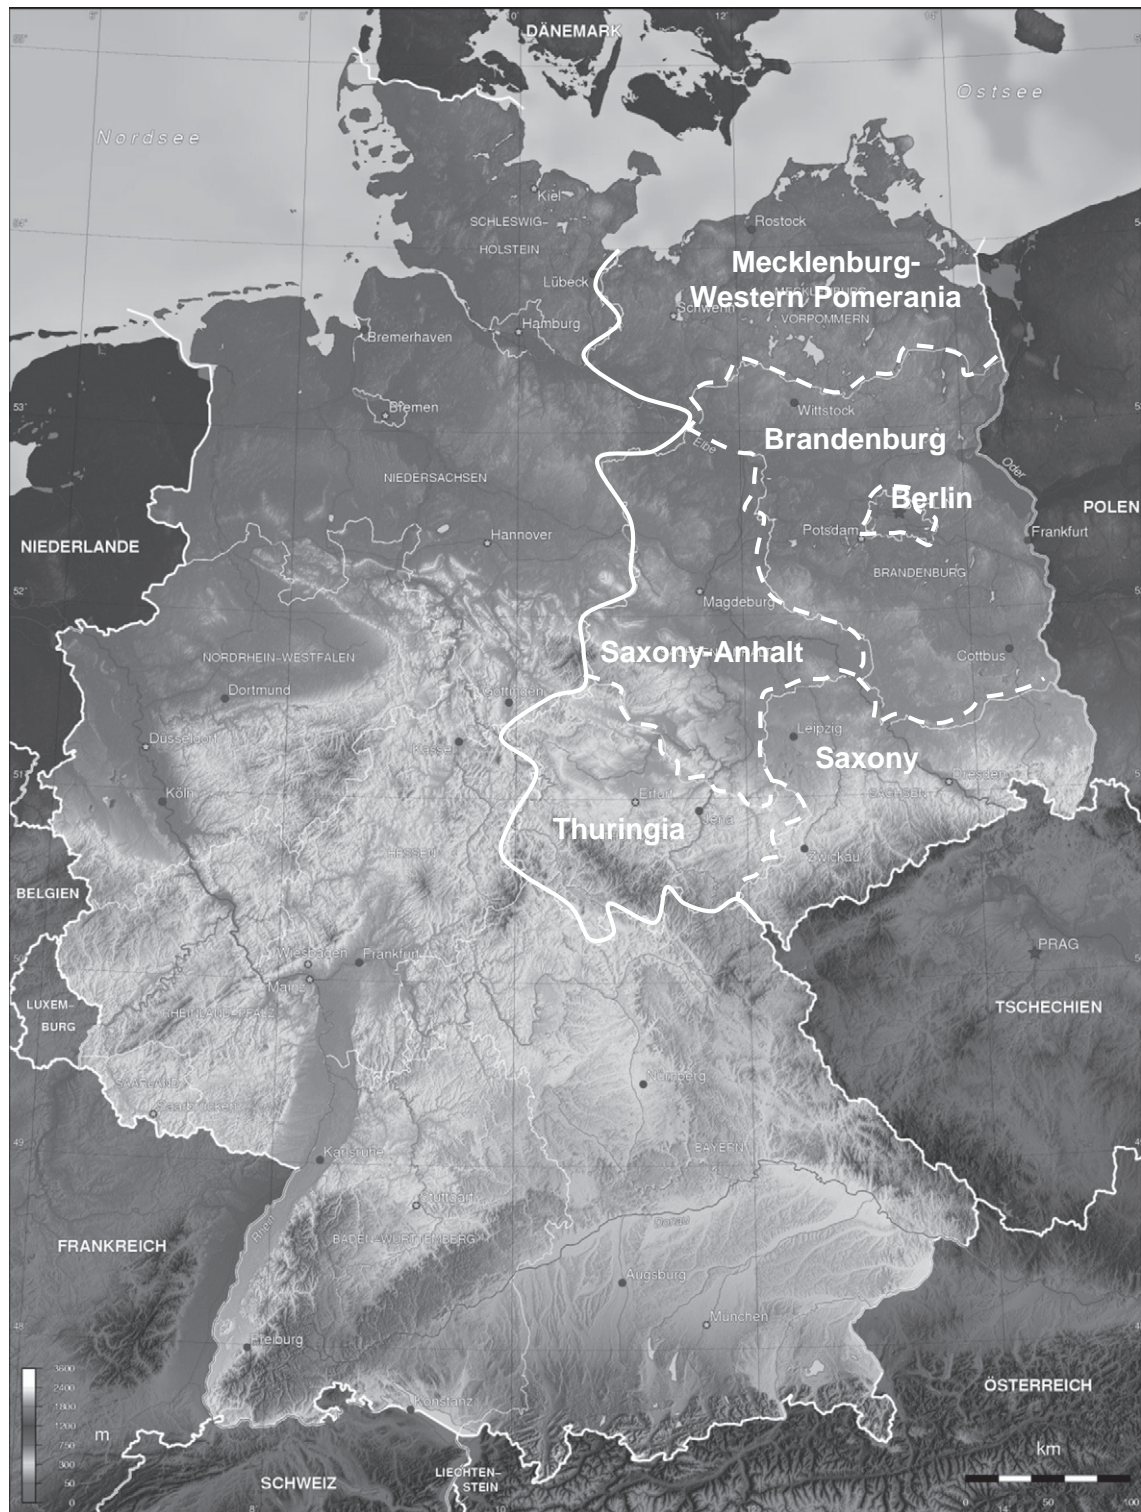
DÄNEMARK
Ostsee
Nordsee
Kiel
SCHLESWIG-HOLSTEIN
Rostock
Mecklenburg-Western Pomerania
Lübeck
Schwerin
VORPOMMERN
Hamburg
Bremerhaven
Bremen
Wittstock
Elbe
Brandenburg
Oder
NIEDERSACHSEN
Berlin
POLEN
Potsdam
Frankfurt
Hannover
NIEDERLANDE
BRANDENBURG
Magdeburg
Saxony-Anhalt
NORDRHEIN-WESTFALEN
Cottbus
Dortmund
Göttingen
Leipzig
Düsseldorf
Kassel
Saxony
Dresden
Köln
Erfurt
SACHSEN
Jena
Thuringia
Zwickau
HESSEN
BELGIEN
PRAG
Wiesbaden
Frankfurt
Mainz
TSCHECHIEN
LUXEMBURG
RHEINLAND-PFALZ
Nürnberg
SAARLAND
Saarbrücken
BAYERN
Karlsruhe
Stuttgart
Donau
Rhein
BADEN-WÜRTTEMBERG
FRANKREICH
Augsburg
München
Freiburg
3600
2400
1800
1200
750
300
50
0
m
ÖSTERREICH
Konstanz
km
SCHWEIZ
LIECHTENSTEIN
0
50
100